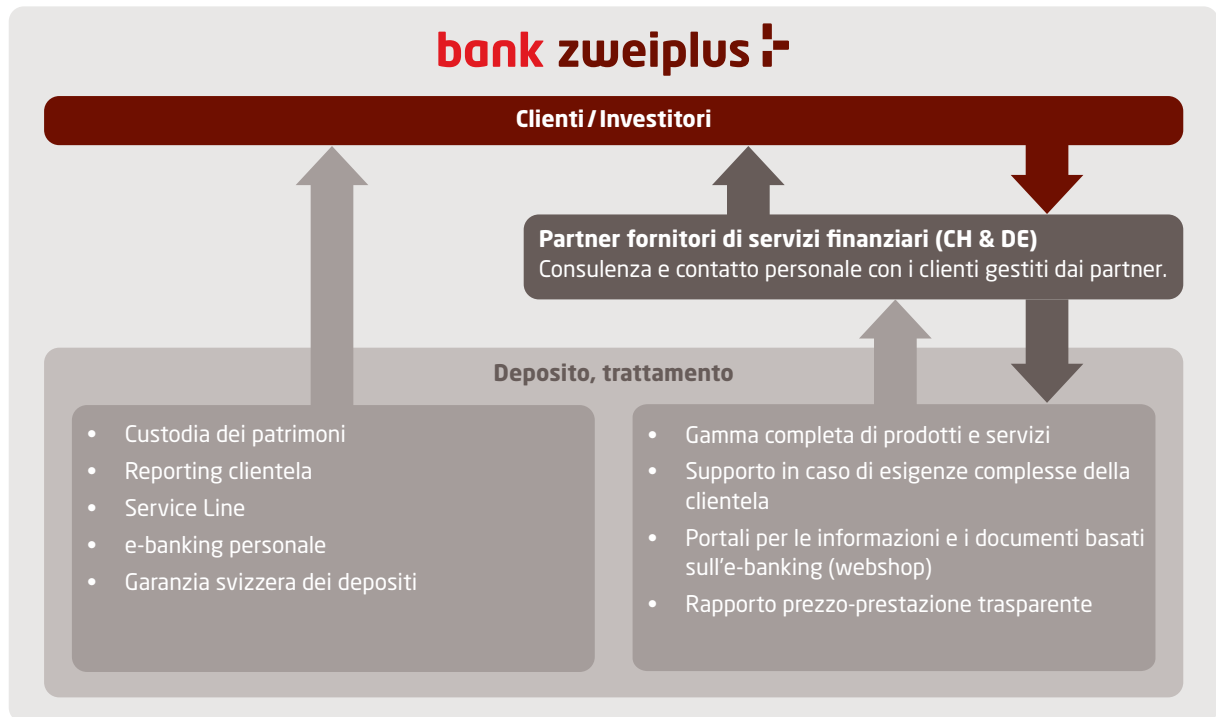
bank zweiplus

Clienti / Investitori

Partner fornitori di servizi finanziari (CH & DE)
Consulenza e contatto personale con i clienti gestiti dai partner.

Deposito, trattamento

- Custodia dei patrimoni
- Reporting clientela
- Service Line
- e-banking personale
- Garanzia svizzera dei depositi

- Gamma completa di prodotti e servizi
- Supporto in caso di esigenze complesse della clientela
- Portali per le informazioni e i documenti basati sull'e-banking (webshop)
- Rapporto prezzo-prestazione trasparente